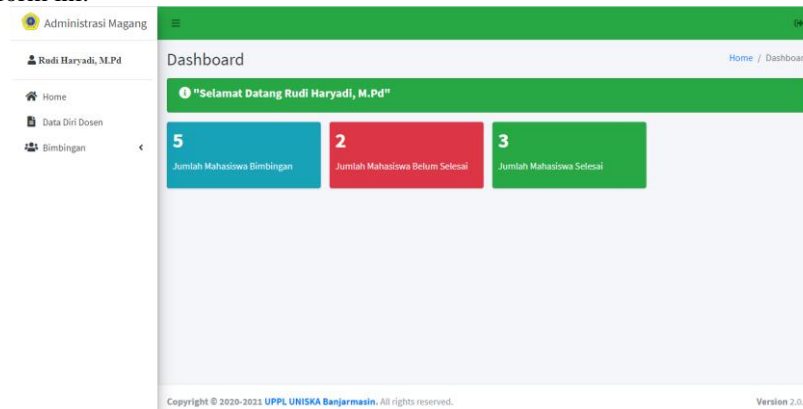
Administrasi Magang

Rudi Haryadi, M.Pd

Home

Data Diri Dosen

Bimbingan

Dashboard

Home / Dashboar

"Selamat Datang Rudi Haryadi, M.Pd"

5
Jumlah Mahasiswa Bimbingan

2
Jumlah Mahasiswa Belum Selesai

3
Jumlah Mahasiswa Selesai

Copyright © 2020-2021 UPPL UNISKA Banjarmasin. All rights reserved.

Version 2.0